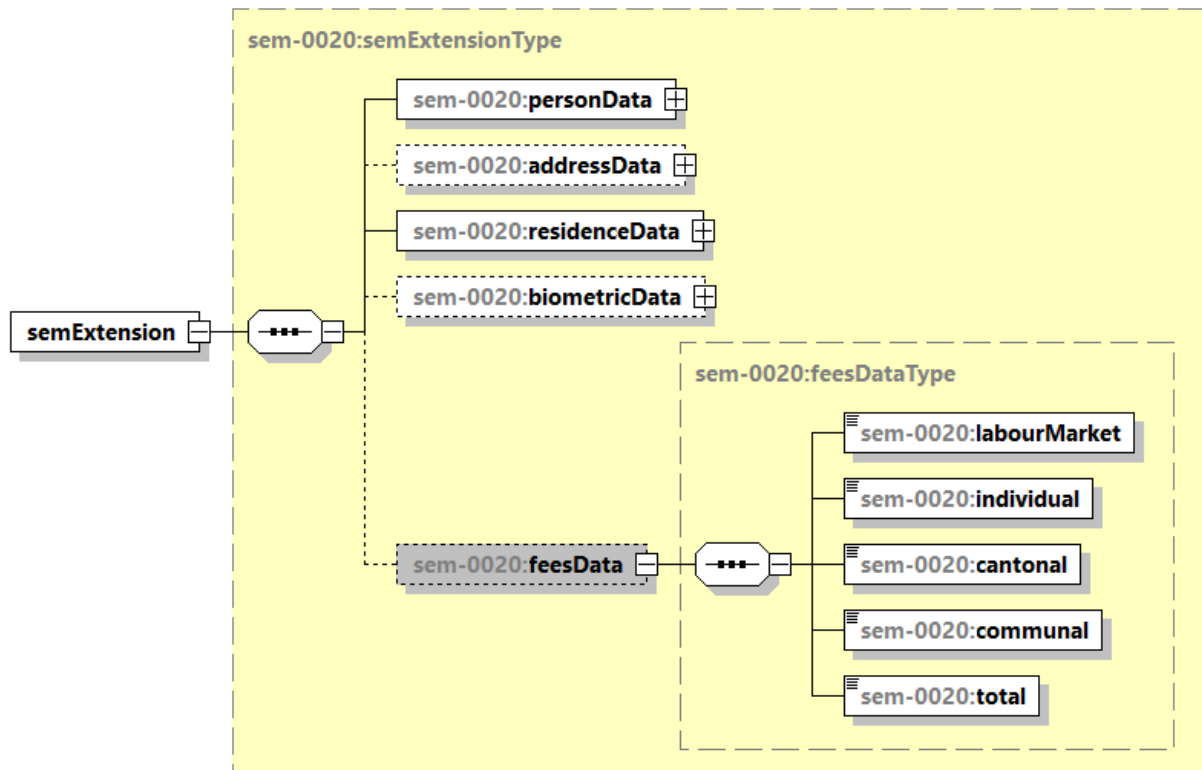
sem-0020:semExtensionType

semExtension

sem-0020:personData

sem-0020:addressData

sem-0020:residenceData

sem-0020:biometricData

sem-0020:feesData

sem-0020:feesDataType

sem-0020:labourMarket

sem-0020:individual

sem-0020:cantonal

sem-0020:communal

sem-0020:total